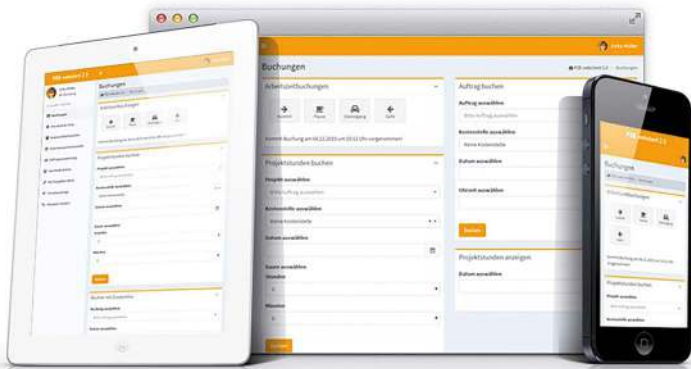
Anke Müller

Buchungen

PDE webclient 2.0 › Buchungen

Arbeitszeitbuchungen

Kommt Pause Dienstgang Geht

Letzte Buchung am 04.12.2015 um 10:32 Uhr vorgenommen

Projektstunden buchen

Projekt auswählen

Bitte Auftrag auswählen

Kostenstelle auswählen

Keine Kostenstelle

Datum auswählen

Dauer auswählen

Stunden

0

Minuten

0

Auftrag buchen

Auftrag auswählen

Bitte Auftrag auswählen

Kostenstelle auswählen

Keine Kostenstelle

Datum auswählen

Uhrzeit auswählen

Buchen

Projektstunden anzeigen

Datum auswählen

PDE webclient 2.0

Buchungen

Arbeitszeitbuchungen

Projektstunden buchen

Projekt auswählen

Kostenstelle auswählen

Buchen

PDE webclient 2.0

Buchungen

Arbeitszeitbuchungen

Kommt Pause Dienstgang Geht

Projektstunden buchen

Projekt auswählen

Kostenstelle auswählen